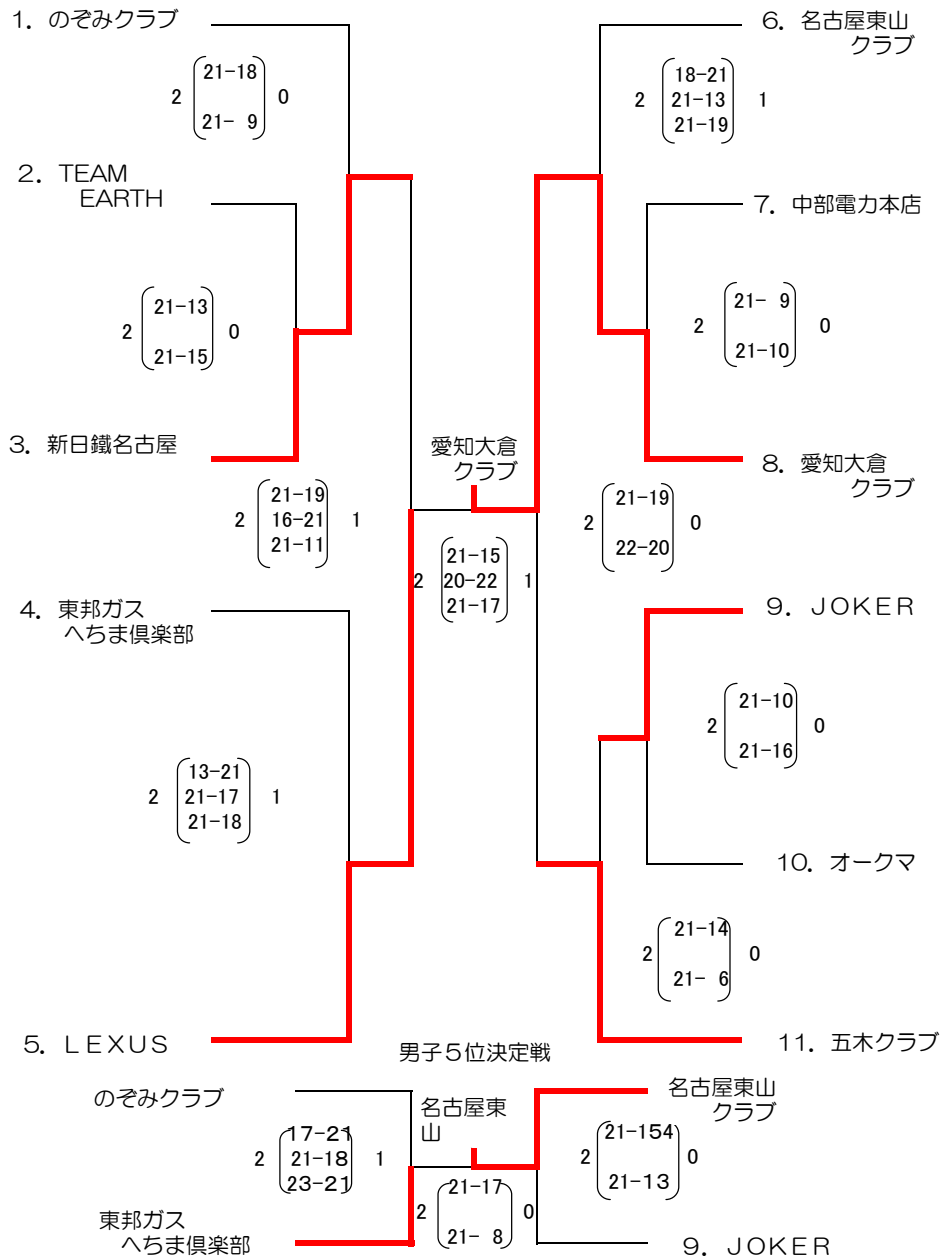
1．のぞみクラブ

2 (21-18 / 21- 9) 0

2．TEAM EARTH

2 (21-13 / 21-15) 0

3．新日鐵名古屋

2 (21-19 / 16-21 / 21-11) 1

4．東邦ガス へちま倶楽部

2 (13-21 / 21-17 / 21-18) 1

5．ＬＥＸＵＳ

愛知大倉 クラブ

2 (21-15 / 20-22 / 21-17) 1

6．名古屋東山 クラブ

2 (18-21 / 21-13 / 21-19) 1

7．中部電力本店

2 (21- 9 / 21-10) 0

8．愛知大倉 クラブ

2 (21-19 / 22-20) 0

9．ＪＯＫＥＲ

2 (21-10 / 21-16) 0

10．オークマ

2 (21-14 / 21- 6) 0

11．五木クラブ

男子５位決定戦

のぞみクラブ

2 (17-21 / 21-18 / 23-21) 1

東邦ガス へちま倶楽部

名古屋東 山

2 (21-17 / 21- 8) 0

名古屋東山 クラブ

2 (21-154 / 21-13) 0

9．ＪＯＫＥＲ